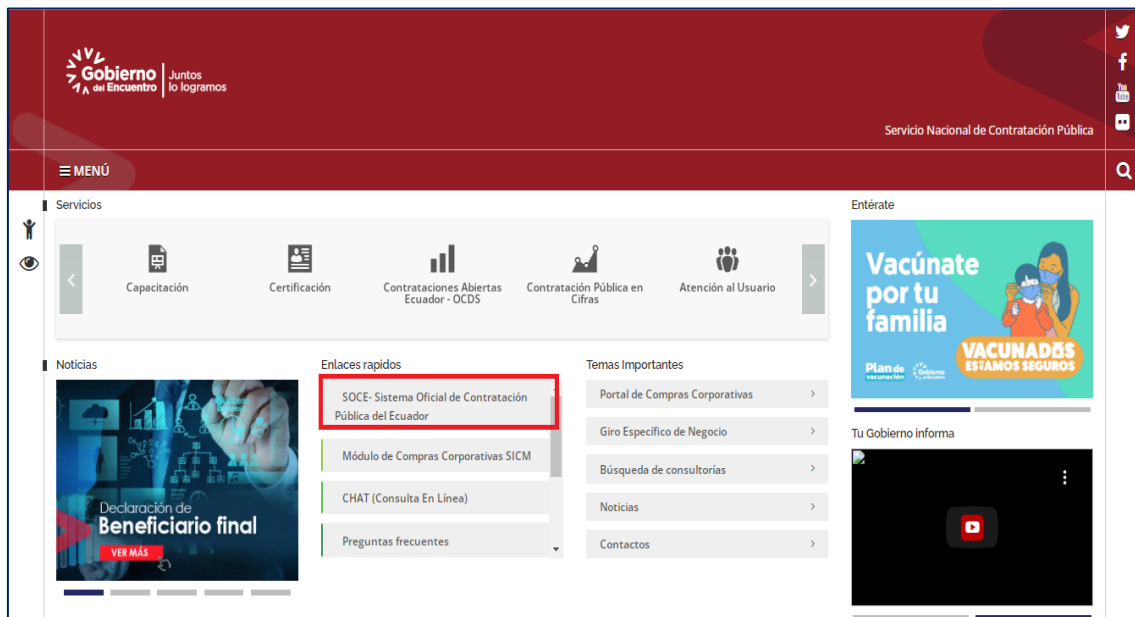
Gobierno del Encuentro | Juntos lo logramos

Servicio Nacional de Contratación Pública

☰ MENÚ

Servicios

Capacitación

Certificación

Contrataciones Abiertas Ecuador - OCDS

Contratación Pública en Cifras

Atención al Usuario

Entérate

Vacúnate por tu familia

Plan de vacunación

VACUNADOS ESTAMOS SEGUROS

Noticias

Declaración de Beneficiario final

VER MÁS

Enlaces rapidos

SOCE- Sistema Oficial de Contratación Pública del Ecuador

Módulo de Compras Corporativas SICM

CHAT (Consulta En Línea)

Preguntas frecuentes

Temas Importantes

Portal de Compras Corporativas

Giro Específico de Negocio

Búsqueda de consultorías

Noticias

Contactos

Tu Gobierno informa